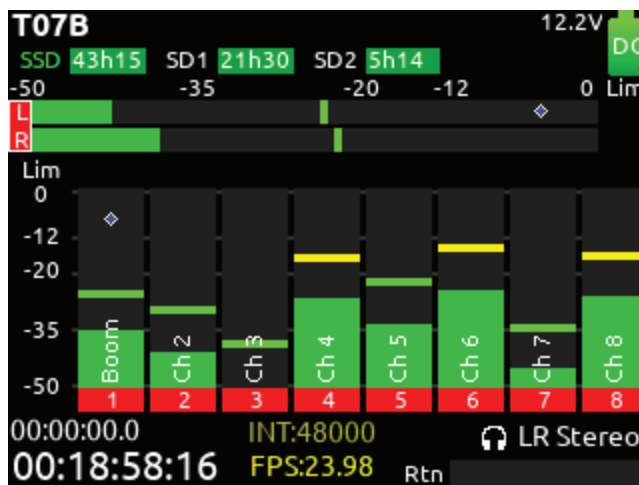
T07B
12.2V
DC
SSD 43h15 SD1 21h30 SD2 5h14
-50 -35 -20 -12 0 Lim
L
R
Lim
0
-12
-20
-35
-50
Boom
Ch 2
Ch 3
Ch 4
Ch 5
Ch 6
Ch 7
Ch 8
1 2 3 4 5 6 7 8
00:00:00.0
00:18:58:16
INT:48000
FPS:23.98
LR Stereo
Rtn